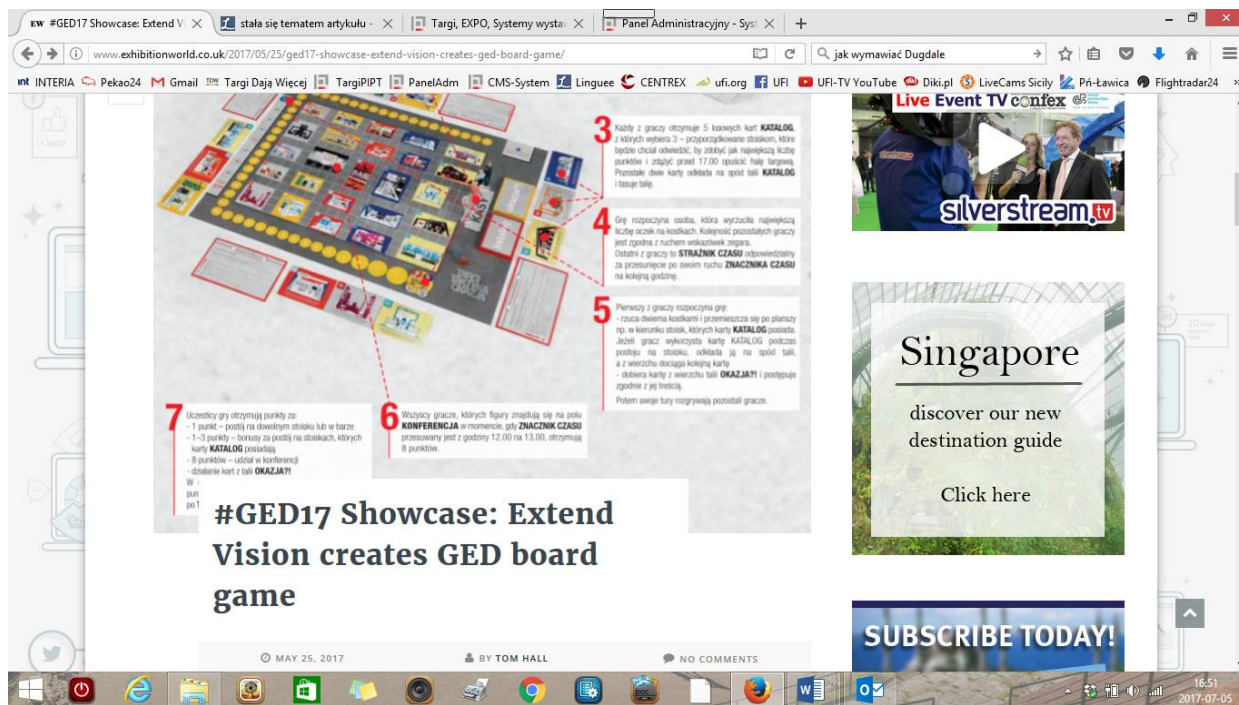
EW #GED17 Showcase: Extend Vi × | stała się tematem artykułu - × | Targi, EXPO, Systemy wystav × | Panel Administracyjny - Syst × | +

www.exhibitionworld.co.uk/2017/05/25/ged17-showcase-extend-vision-creates-ged-board-game/

jak wymawiać Dugdale

INTERIA Pekao24 Gmail Targi Dają Więcej TargiPIPT PanelAdm CMS-System Linguee CENTREX ufi.org UFI UFI-TV YouTube Diki.pl LiveCams Sicily Pń-Ławica Flightradar24

3 Każdy z graczy otrzymuje 5 losowych kart KATALOG, z których wybiera 3 – przyporządkowane stoiskom, które będzie chciał odwiedzić, by zdobyć jak największą liczbę punktów i zdążyć przed 17.00 opuścić halę targową. Pozostałe dwie karty odkłada na spód talii KATALOG i tasuje talię.

4 Grę rozpoczyna osoba, która wyrzuciła największą liczbę oczek na kostkach. Kolejność pozostałych graczy jest zgodna z ruchem wskazówek zegara. Ostatni z graczy to STRAŻNIK CZASU odpowiedzialny za przesunięcie po swoim ruchu ZNACZNIKA CZASU na kolejną godzinę.

5 Pierwszy z graczy rozpoczyna grę:
- rzuca dwiema kostkami i przemieszcza się po planszy np. w kierunku stoisk, których karty KATALOG posiada. Jeżeli gracz wykorzysta kartę KATALOG podczas postoju na stoisku, odkłada ją na spód talii, a z wierzchu dociąga kolejną kartę
- dobiera karty z wierzchu talii OKAZJA?! i postępuje zgodnie z jej treścią.
Potem swoje tury rozgrywają pozostali gracze.

7 Uczestnicy gry otrzymują punkty za:
- 1 punkt – postój na dowolnym stoisku lub w barze
- 1–3 punkty – bonusy za postój na stoiskach, których karty KATALOG posiadają
- 8 punktów – udział w konferencji
- działanie kart z talii OKAZJA?!
W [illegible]
pun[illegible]
po 1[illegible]

6 Wszyscy gracze, których figury znajdują się na polu KONFERENCJA w momencie, gdy ZNACZNIK CZASU przesuwany jest z godziny 12.00 na 13.00, otrzymują 8 punktów.

#GED17 Showcase: Extend Vision creates GED board game

MAY 25, 2017 BY TOM HALL NO COMMENTS

Live Event TV confex
silverstream.tv

Singapore
discover our new destination guide
Click here

SUBSCRIBE TODAY!

16:51
2017-07-05